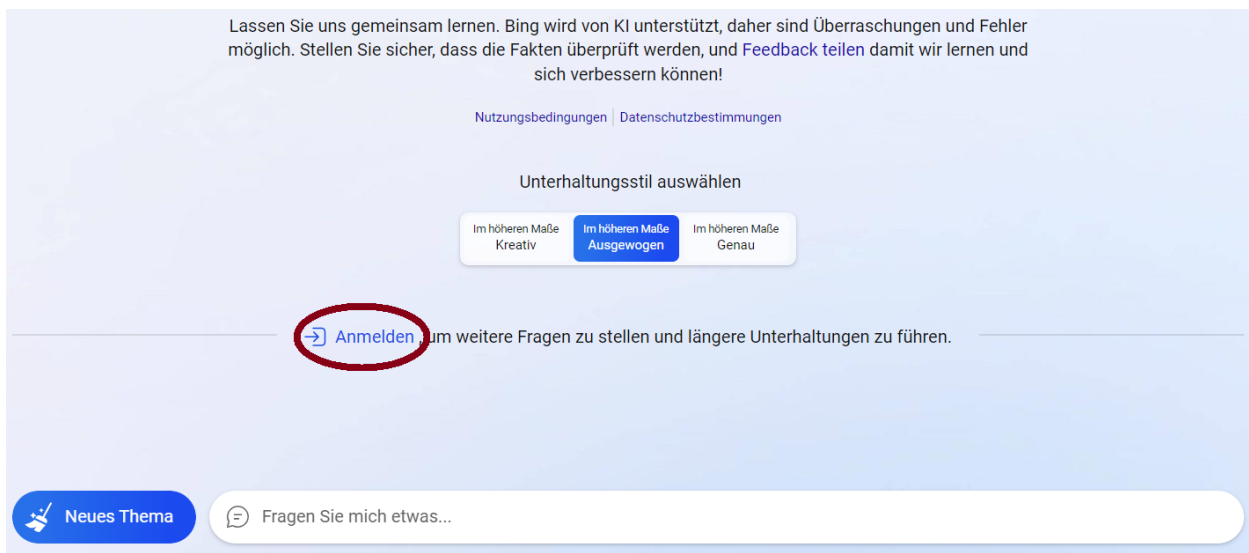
Lassen Sie uns gemeinsam lernen. Bing wird von KI unterstützt, daher sind Überraschungen und Fehler möglich. Stellen Sie sicher, dass die Fakten überprüft werden, und Feedback teilen damit wir lernen und sich verbessern können!

Nutzungsbedingungen | Datenschutzbestimmungen

Unterhaltungsstil auswählen

Im höheren Maße
Kreativ

Im höheren Maße
Ausgewogen

Im höheren Maße
Genau

Anmelden, um weitere Fragen zu stellen und längere Unterhaltungen zu führen.

Neues Thema

Fragen Sie mich etwas...